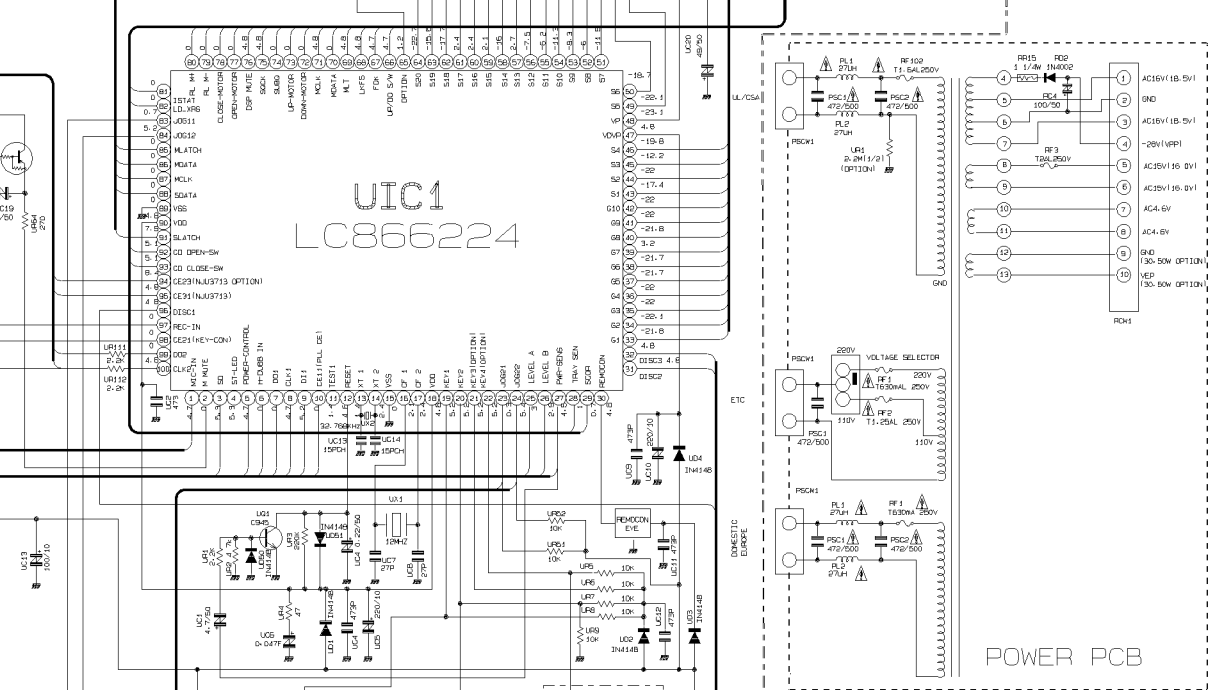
UIC1
LC866224

ISTAT
LD.XRG
JOG11
JOG12
MLATCH
MDATA
MCLK
SDATA
VSS
VDD
SLATCH
CD OPEN-SW
CD CLOSE-SW
CE23(NJU3713 OPTION)
CE31(NJU3713)
DISC1
REC-IN
CE21(KEY-CON)
DO2
CLK2

RL MA
RL MA
CLOSE-MOTOR
OPEN-MOTOR
DSP MUTE
SOCK
SUBQ
UP-MOTOR
DOWN-MOTOR
MCLK
MDATA
MLT
LKFS
FOK
UP/DO S/W
OPTION
S20
S19
S18
S17
S16
S15
S14
S13
S12
S11
S10
S9
S8
S7

S6
S5
VP
VDVP
S4
S3
S2
S1
G10
G9
G8
G7
G6
G5
G4
G3
G2
G1
DISC3
DISC2

MIC-IN
M MUTE
SD
ST-LED
POWER-CONTROL
H-DUBB IN
DO1
CLK1
DI1
CE11(PLL CE)
TEST1
RESET
XT 1
XT 2
VSS
CF 1
CF 2
VDD
KEY1
KEY2
KEY3(OPTION)
KEY4(OPTION)
JOG21
JOG22
LEVEL A
LEVEL B
PWR-SENS
TRAY SEN
SCOP
REMOCON

-18.7
-22.1
-23.1
4.8
-19.8
-12.2
-22
-17.4
-22
-22
-21.8
3.2
-21.7
-21.7
-22
-22
-22.1
-21.8
4.8
4.8

UC20
4B/50
UL/CSA
ETC
DOMESTIC
EUROPE

32.768KHZ
UX2
UC13 15PCH
UC14 15PCH
UR111 2.2K
UR12 2.2K
UC19
UR64 270
UC13 100/10
473P
UC9 473P
UC10 220/10
UD4 IN4148
UX1
12MHZ
UQ1 C945
UD51 IN4148
UD50 IN4148
UR3 200K
UC4 0.22/50
UC7 27P
UC8 27P
UR1 2.2K
UR2 4.7K
UR4 47
UD1 IN4148
UC4 473P
UC5 220/10
UC6 0.047F
UC1 4.7/50
UR52 10K
UR51 10K
REMOCON EYE
UC11 473P
UR5 10K
UR6 10K
UR7 10K
UR8 10K
UR9 10K
UC12 473P
UD2 IN4148
UD3 IN4148

PSCW1
PL1 27UH
PL2 27UH
RF102 T1.6AL250V
PSC1 472/500
PSC2 472/500
UR1 2.2M(1/2) (OPTION)
GND
RR15 1 1/4W
RD2 1N4002
RC4 100/50
RF3 T2AL250V
AC16V(18.5V)
GND
AC16V(18.5V)
-28V(VPP)
AC15V(16.0V)
AC15V(16.0V)
AC4.6V
AC4.6V
GND (30-50W OPTION)
VEP (30-50W OPTION)
RCW1
PSCW1
220V
VOLTAGE SELECTOR
RF1 T630mAL 250V
220V
RF2 T1.25AL 250V
110V
110V
PSC1 472/500
PSCW1
PL1 27uH
RF1 T630mA 250V
PSC1 472/500
PSC2 472/500
PL2 27uH
POWER PCB